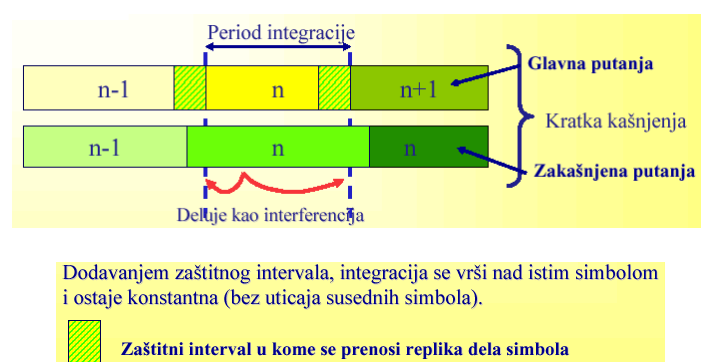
Period integracije

n-1

n

n+1

Glavna putanja

Kratka kašnjenja

n-1

n

n

Zakašnjena putanja

Deluje kao interferencija

Dodavanjem zaštitnog intervala, integracija se vrši nad istim simbolom i ostaje konstantna (bez uticaja susednih simbola).

Zaštitni interval u kome se prenosi replika dela simbola